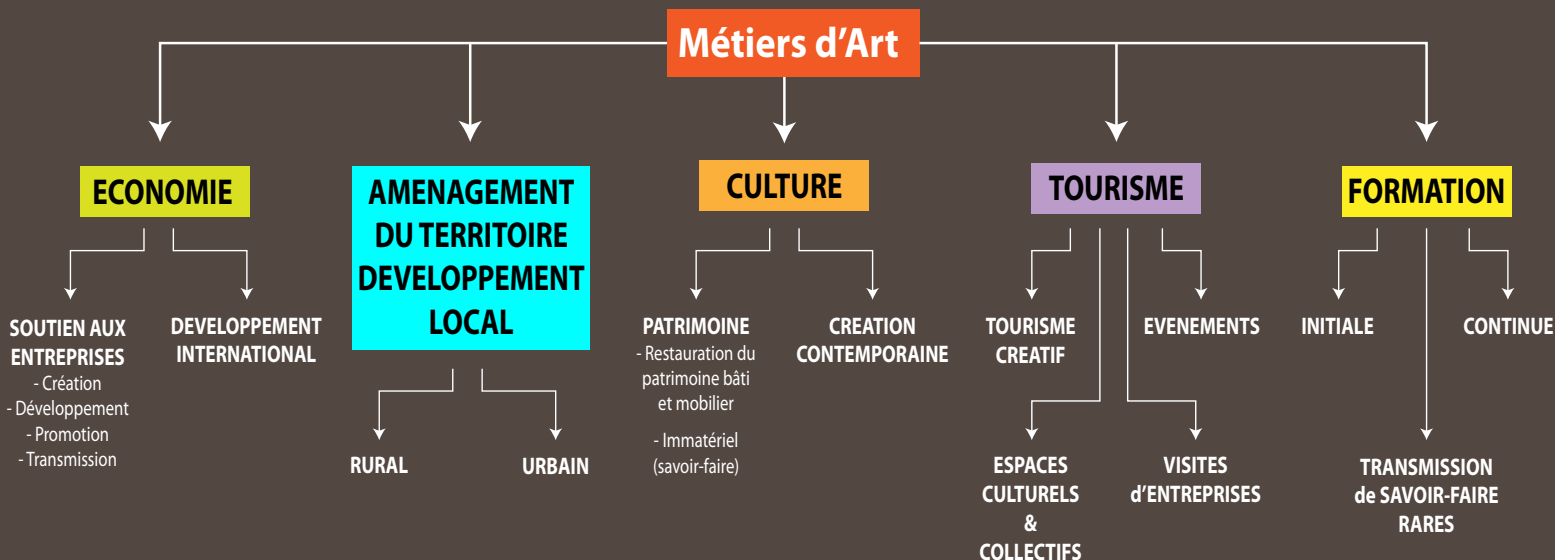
Métiers d'Art

ECONOMIE

SOUTIEN AUX ENTREPRISES
- Création
- Développement
- Promotion
- Transmission

DEVELOPPEMENT INTERNATIONAL

AMENAGEMENT DU TERRITOIRE DEVELOPPEMENT LOCAL

RURAL

URBAIN

CULTURE

PATRIMOINE
- Restauration du patrimoine bâti et mobilier
- Immatériel (savoir-faire)

CREATION CONTEMPORAINE

TOURISME

TOURISME CREATIF

EVENEMENTS

ESPACES CULTURELS & COLLECTIFS

VISITES d'ENTREPRISES

FORMATION

INITIALE

CONTINUE

TRANSMISSION de SAVOIR-FAIRE RARES